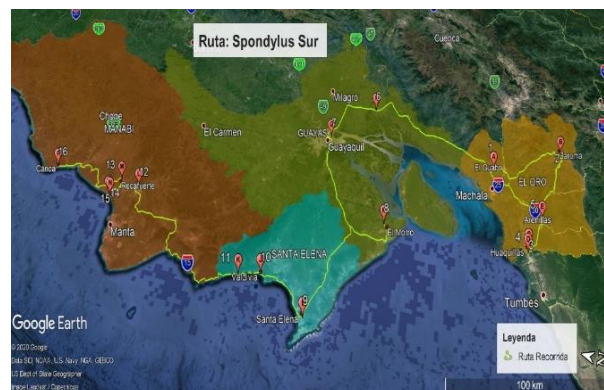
Ruta: Spondylus Sur

Cuenca

Milagro

Chone
MANABI

El Carmen

GUAYAS

Guayaquil

16
Canoa

13
12
Rocafuerte
15

Manta

El Guabo

Machala

EL ORO

Zaruma

Arenillas

Huaquillas

El Morro

8

11
10
Valdivia
SANTA ELENA

Santa Elena

Tumbes

Google Earth

© 2020 Google
Data SIO, NOAA, U.S. Navy, NGA, GEBCO
US Dept of State Geographer
Image Landsat / Copernicus

Leyenda
Ruta Recorrida

100 km